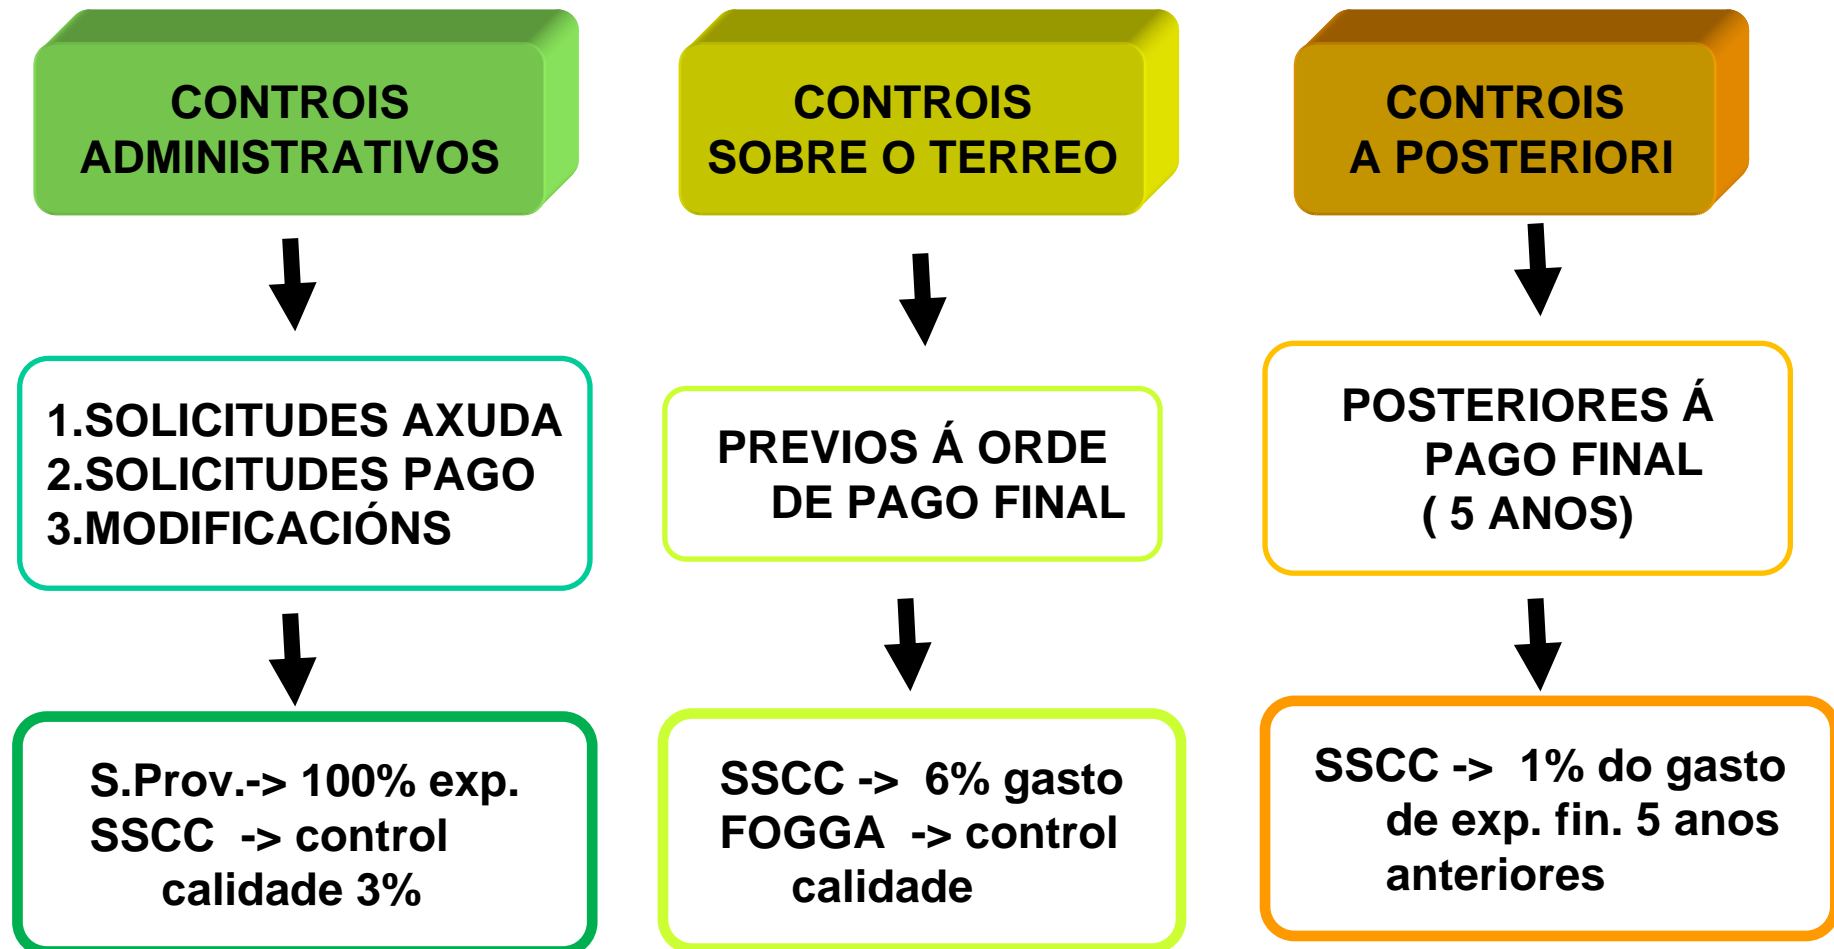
CONTROIS ADMINISTRATIVOS

1.SOLICITUDES AXUDA
2.SOLICITUDES PAGO
3.MODIFICACIÓNS

S.Prov.-> 100% exp.
SSCC -> control calidade 3%

CONTROIS SOBRE O TERREO

PREVIOS Á ORDE DE PAGO FINAL

SSCC -> 6% gasto
FOGGA -> control calidade

CONTROIS A POSTERIORI

POSTERIORES Á PAGO FINAL ( 5 ANOS)

SSCC -> 1% do gasto de exp. fin. 5 anos anteriores